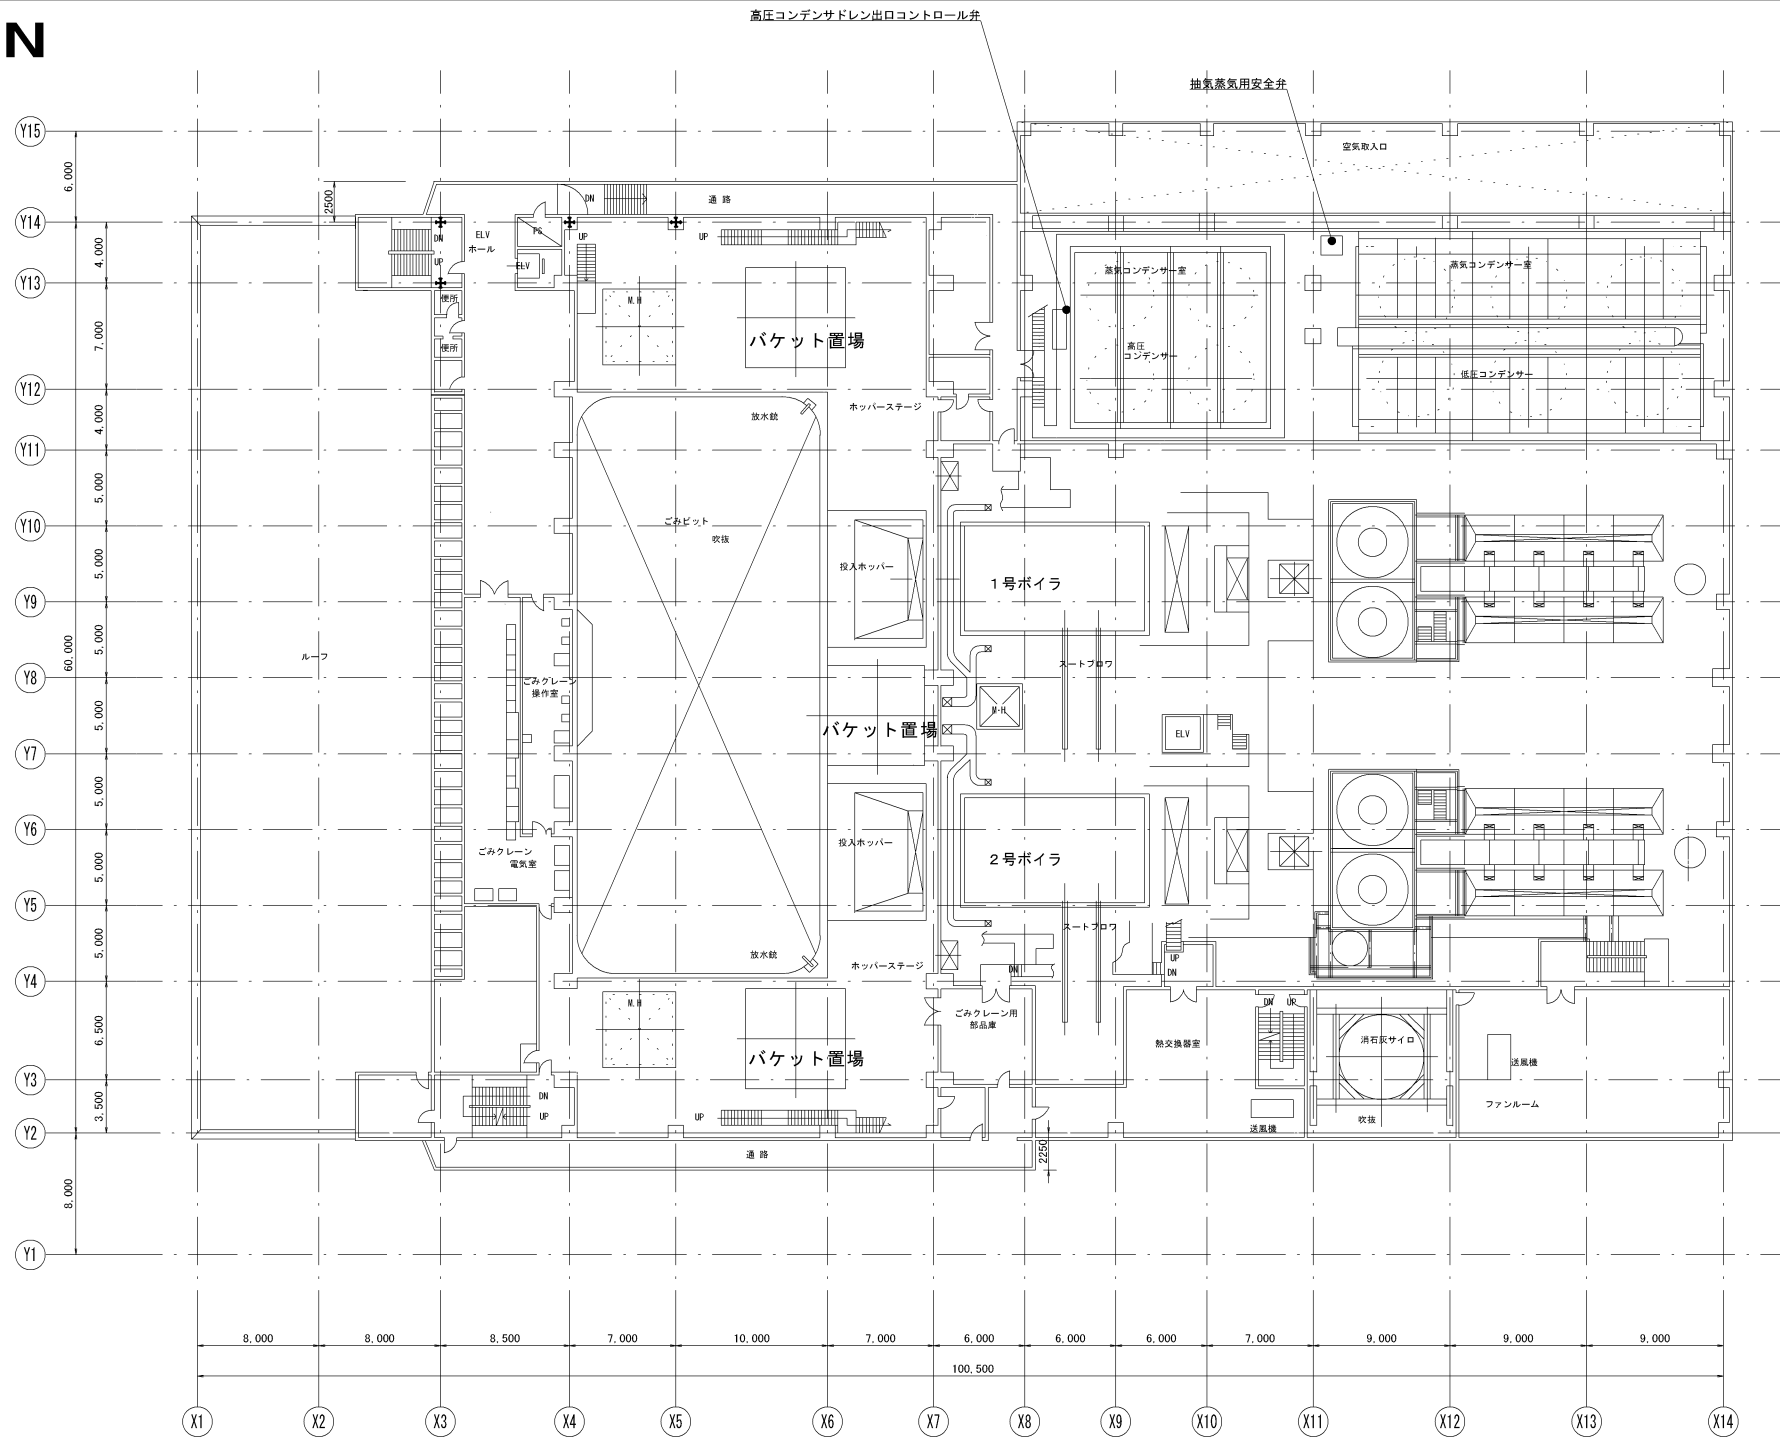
N

高圧コンデンサドレン出口コントロール弁

抽気蒸気用安全弁

Y15
6,000
Y14
4,000
Y13
7,000
Y12
4,000
Y11
5,000
Y10
5,000
Y9
5,000
Y8
5,000
Y7
5,000
Y6
5,000
Y5
5,000
Y4
6,500
Y3
3,500
Y2
8,000
Y1
60,000

2500
空気取入口
DN
通 路
DN
ELV
ホール
PS
UP
UP
UP
ELV
便所
便所
M.H
バケット置場
蒸気コンデンサー室
蒸気コンデンサー室
高圧
コンデンサー
低圧コンデンサー
ホッパーステージ
放水銃
ごみピット
吹抜
投入ホッパー
1号ボイラ
ルーフ
ごみクレーン
操作室
スートブロワ
M.H
バケット置場
ELV
投入ホッパー
2号ボイラ
ごみクレーン
電気室
スートブロワ
放水銃
ホッパーステージ
UP
DN
DN
M.H
ごみクレーン用
部品庫
DN
UP
熱交換器室
消石灰サイロ
送風機
バケット置場
DN
UP
UP
ファンルーム
吹抜
送風機
通 路
2250

8,000
8,000
8,500
7,000
10,000
7,000
6,000
6,000
6,000
7,000
9,000
9,000
9,000
100,500

X1
X2
X3
X4
X5
X6
X7
X8
X9
X10
X11
X12
X13
X14